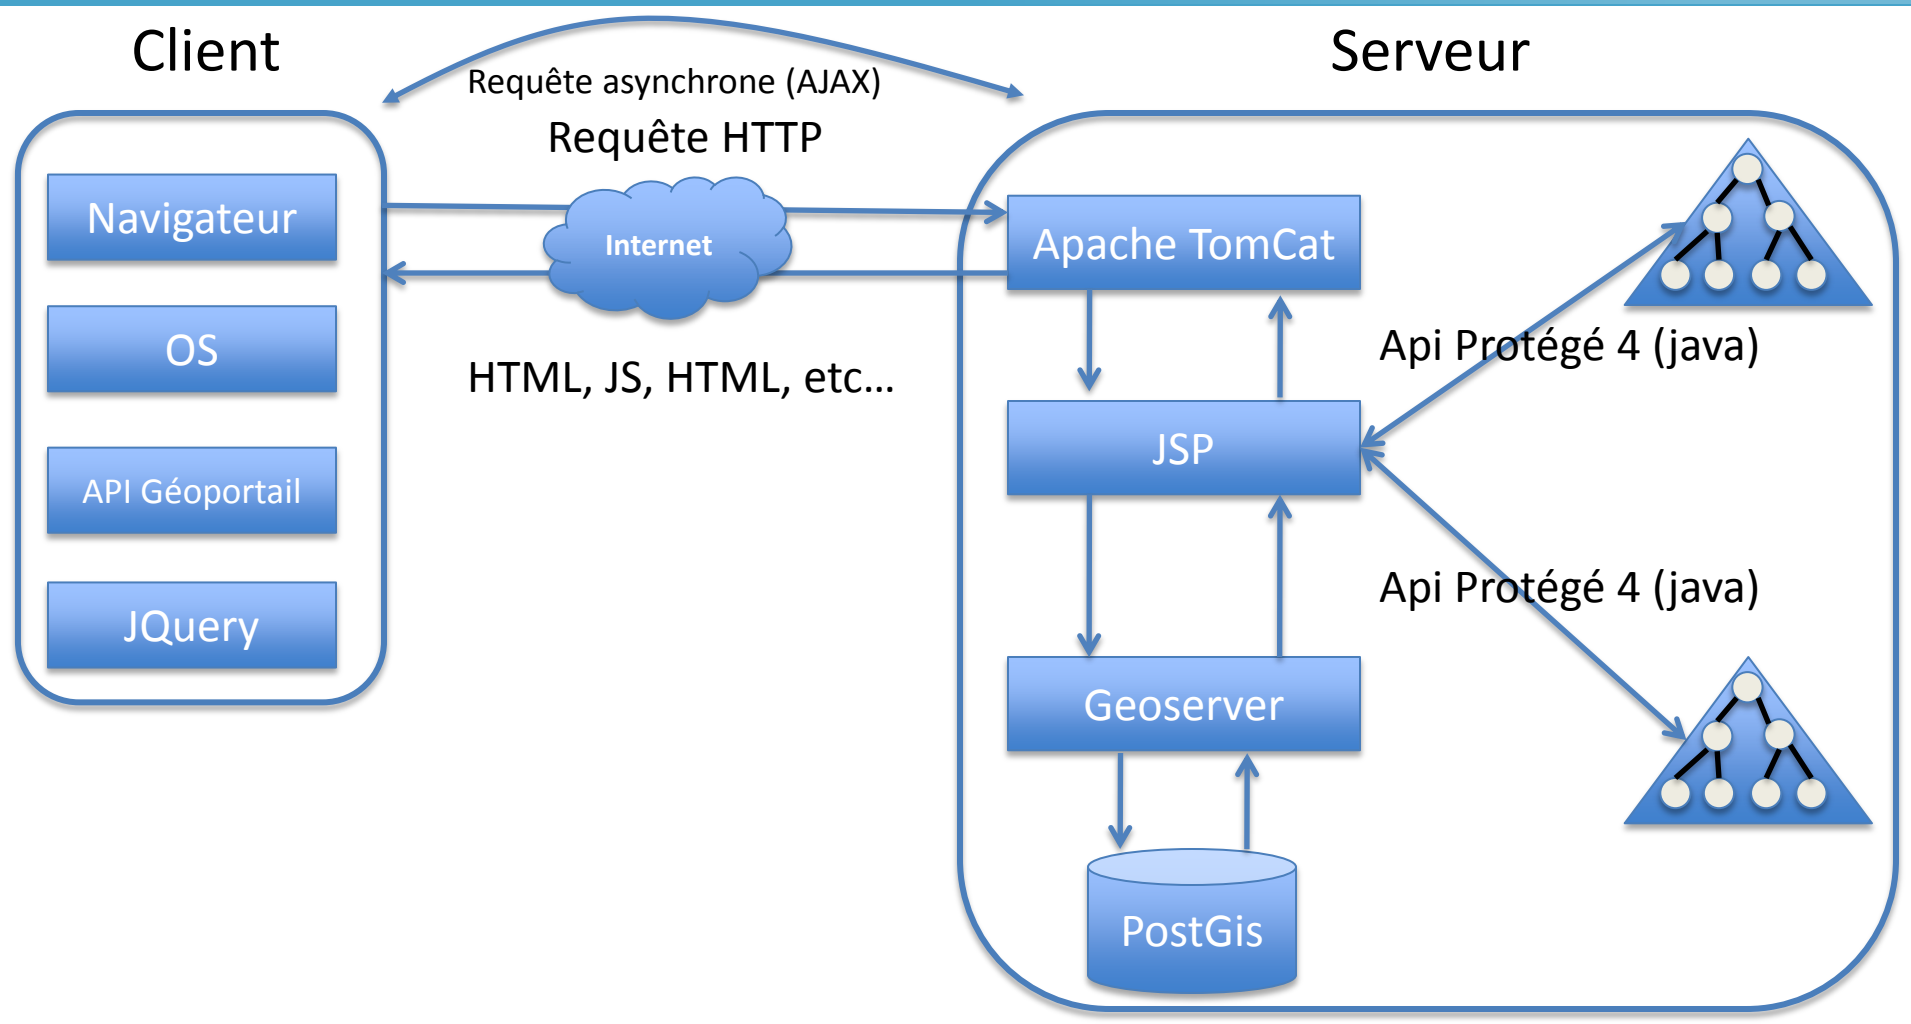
Client

Requête asynchrone (AJAX)

Serveur

Requête HTTP

Navigateur

OS

API Géoportail

JQuery

Internet

HTML, JS, HTML, etc…

Apache TomCat

JSP

Geoserver

PostGis

Api Protégé 4 (java)

Api Protégé 4 (java)